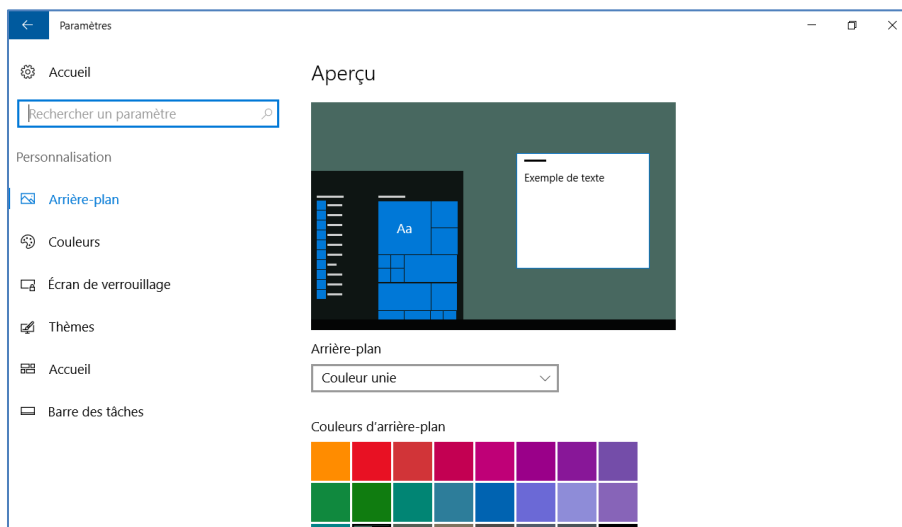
Paramètres

Accueil

Rechercher un paramètre

Personnalisation

Arrière-plan

Couleurs

Écran de verrouillage

Thèmes

Accueil

Barre des tâches

Aperçu

Aa

Exemple de texte

Arrière-plan

Couleur unie

Couleurs d'arrière-plan